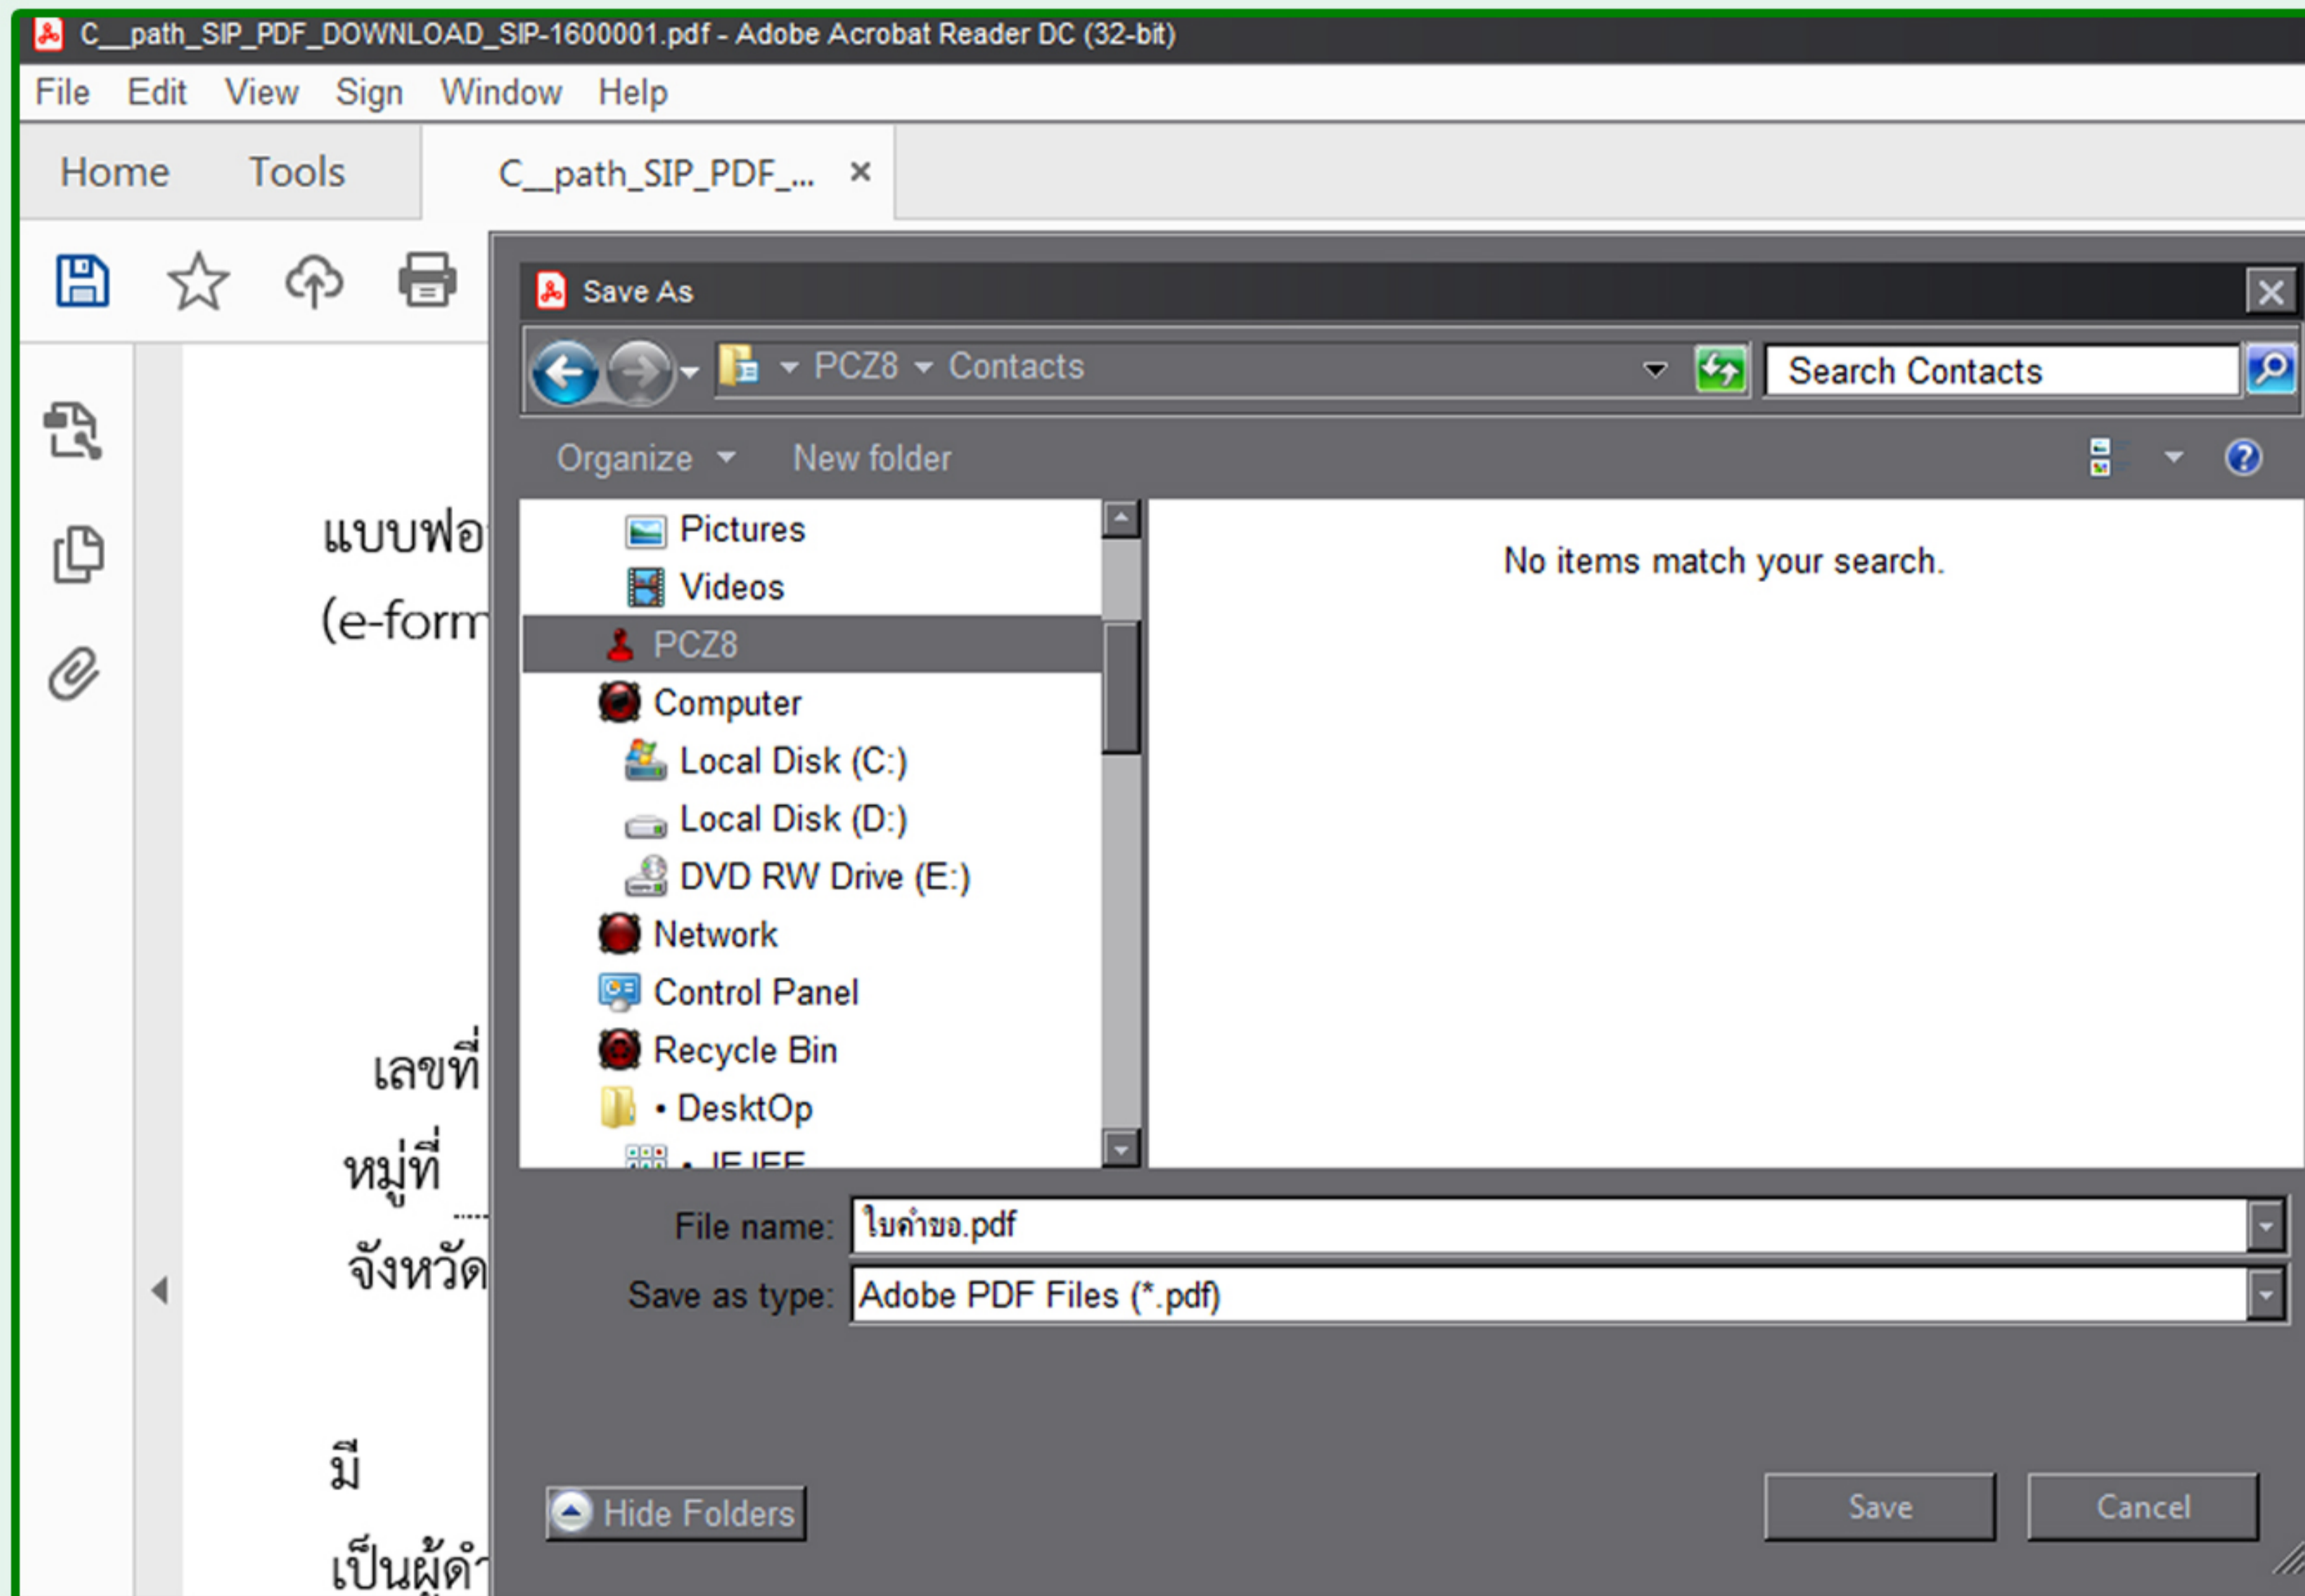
C__path_SIP_PDF_DOWNLOAD_SIP-1600001.pdf - Adobe Acrobat Reader DC (32-bit)

File Edit View Sign Window Help

Home Tools C__path_SIP_PDF_... ×

แบบฟอ
(e-form

เลขที่
หมู่ที่
จังหวัด

มี
เป็นผู้ดำ

Save As

PCZ8 Contacts

Search Contacts

Organize New folder

Pictures
Videos
PCZ8
Computer
Local Disk (C:)
Local Disk (D:)
DVD RW Drive (E:)
Network
Control Panel
Recycle Bin
• DesktOp
• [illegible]

No items match your search.

File name: ใบคำขอ.pdf

Save as type: Adobe PDF Files (*.pdf)

Hide Folders

Save Cancel